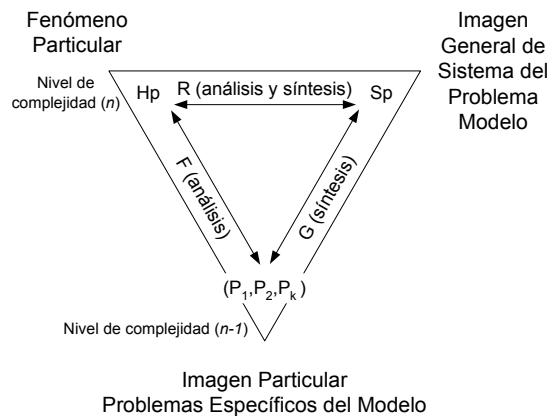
Fenómeno Particular

Imagen General de Sistema del Problema Modelo

Nivel de complejidad ($n$)

Hp

R (análisis y síntesis)

Sp

F (análisis)

G (síntesis)

($P_1$,$P_2$,$P_k$)

Nivel de complejidad ($n-1$)

Imagen Particular
Problemas Específicos del Modelo